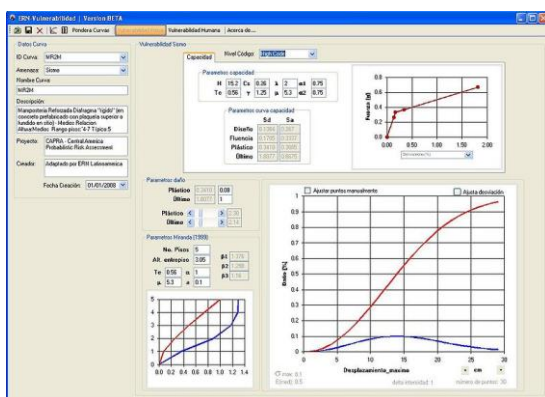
ERN-Vulnerabilidad | Version BETA

Pintura Curvas | Vulnerabilidad Humana | Acerca de...

Datos Curva
ID Curva: WR2H
Amenaza: Sismo
Nombre Curva
WR2H
Descripción
Mampostería Reforzada Diafragma "rígido" (en concreto prefabricado con plaqueta superior o fundido en sitio) - Medio: Relacion Altura/Medios: Rango pisos: 4-7 Típico 5
Proyecto: CAPRA - Central America Probabilistic Risk Assessment
Creador: Adaptado por ERN Latinoamerica
Fecha Creación: 01/01/2008

Vulnerabilidad Sismo
Capacidad | Nivel Código: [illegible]

Parametros capacidad
| H | 15.2 | Cs | 0.26 | λ | 2 | α1 | 0.75 |
|---|---|---|---|---|---|---|---|
| Te | 0.56 | γ | 1.25 | μ | 5.3 | α2 | 0.75 |

Parametros curva capacidad
| | Sd | Sa |
|---|---|---|
| Diseño | 0.1364 | 0.267 |
| Fluencia | 0.1705 | 0.3332 |
| Plástico | 0.3410 | 0.3665 |
| Último | 1.8077 | 0.6670 |

Fuerza [g]
0.8 0.6 0.4 0.2 0.0
0.00 0.50 1.00 1.50 2.00
Desplazamiento [%]

Parametros daño
Plástico 0.3410 0.08
Último 1.8077 1
Plástico 2.30
Último 2.10

Parametros Miranda (1999)
No. Pisos 5
Alt. entrepiso 3.05
Te 0.56 α 1
μ 5.3 a 0.1
β1 1.376
β2 1.200
β3 1.16

0.0 0.2 0.4 0.6 0.8 1.0 1.2 1.4
0.5 1.0 1.5 2.0

Ajustar puntos manualmente
Ajusta desviación
Daño [%]
1 0.9 0.8 0.7 0.6 0.5 0.4 0.3 0.2 0.1 0 -0.1
0 5 10 15 20 25 30
Desplazamiento_maximo
cm
max: 0.1
Stred: 0.5
dato intensidad: 1
número de puntos: 30